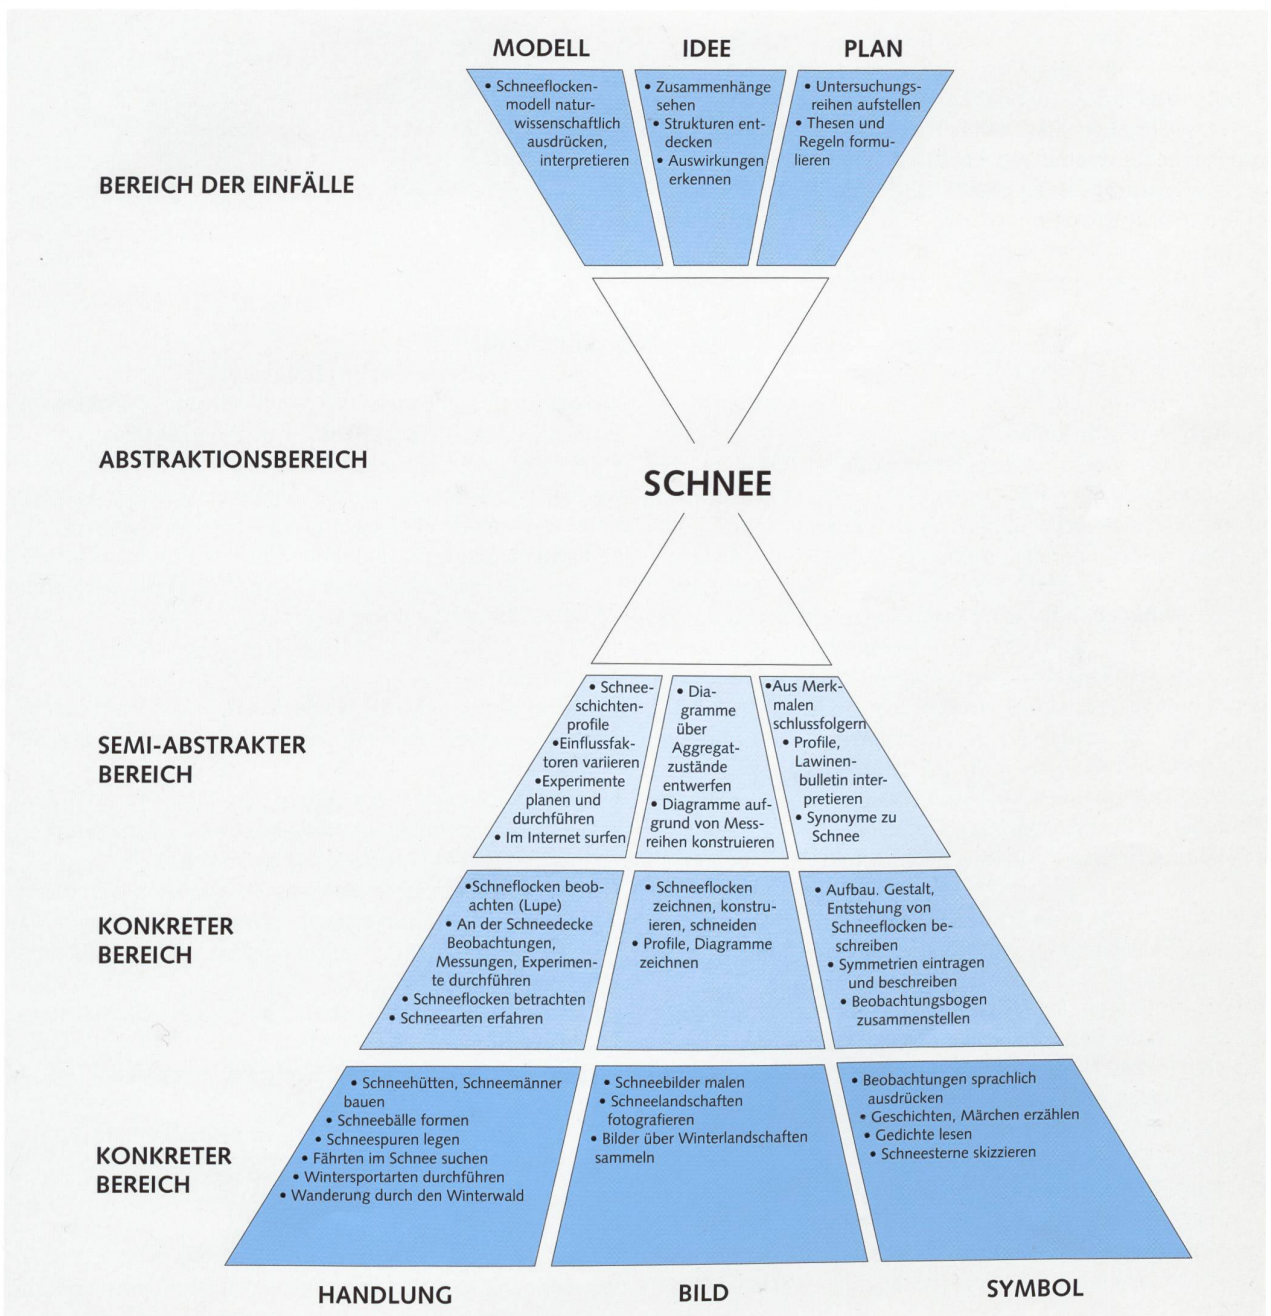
MODELL
IDEE
PLAN

• Schneeflockenmodell naturwissenschaftlich ausdrücken, interpretieren

• Zusammenhänge sehen
• Strukturen entdecken
• Auswirkungen erkennen

• Untersuchungsreihen aufstellen
• Thesen und Regeln formulieren

BEREICH DER EINFÄLLE

ABSTRAKTIONSBEREICH

SCHNEE

SEMI-ABSTRAKTER BEREICH

• Schneeschichtenprofile
•Einflussfaktoren variieren
•Experimente planen und durchführen
• Im Internet surfen

• Diagramme über Aggregatzustände entwerfen
• Diagramme aufgrund von Messreihen konstruieren

•Aus Merkmalen schlussfolgern
• Profile, Lawinenbulletin interpretieren
• Synonyme zu Schnee

KONKRETER BEREICH

•Schneeflocken beobachten (Lupe)
• An der Schneedecke Beobachtungen, Messungen, Experimente durchführen
• Schneeflocken betrachten
• Schneearten erfahren

• Schneeflocken zeichnen, konstruieren, schneiden
• Profile, Diagramme zeichnen

• Aufbau. Gestalt, Entstehung von Schneeflocken beschreiben
• Symmetrien eintragen und beschreiben
• Beobachtungsbogen zusammenstellen

KONKRETER BEREICH

• Schneehütten, Schneemänner bauen
• Schneebälle formen
• Schneespuren legen
• Fährten im Schnee suchen
• Wintersportarten durchführen
• Wanderung durch den Winterwald

• Schneebilder malen
• Schneelandschaften fotografieren
• Bilder über Winterlandschaften sammeln

• Beobachtungen sprachlich ausdrücken
• Geschichten, Märchen erzählen
• Gedichte lesen
• Schneesterne skizzieren

HANDLUNG
BILD
SYMBOL